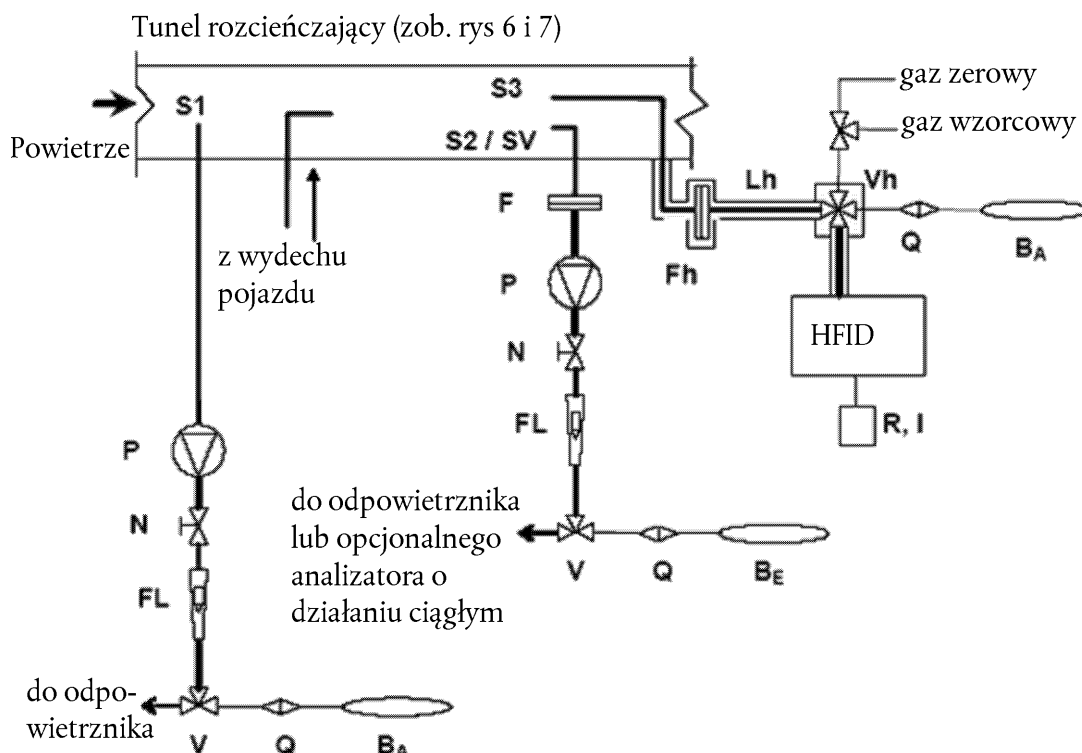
Tunel rozcieńczający (zob. rys 6 i 7)

S1

Powietrze

z wydechu pojazdu

S3

S2 / SV

F

P

N

FL

gaz zerowy

gaz wzorcowy

Lh

Vh

Fh

Q

$B_A$

HFID

R, I

P

N

FL

do odpowietrznika lub opcjonalnego analizatora o działaniu ciągłym

V

Q

$B_E$

do odpowietrznika

V

Q

$B_A$